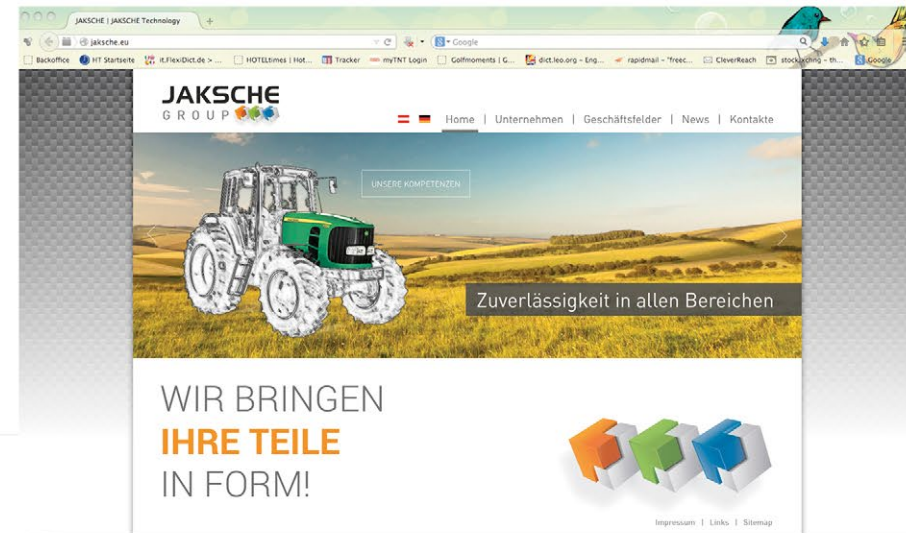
JAKSCHE | JAKSCHE Technology

jaksche.eu

Google

Backoffice HT Startseite it.FlexiDict.de > ... HOTELtimes | Hot... Tracker myTNT Login Golfmoments | G... dict.leo.org – Eng... rapidmail – "freec... CleverReach stockfoto – th... Google

JAKSCHE
GROUP

Home | Unternehmen | Geschäftsfelder | News | Kontakte

UNSERE KOMPETENZEN

Zuverlässigkeit in allen Bereichen

WIR BRINGEN
IHRE TEILE
IN FORM!

Impressum | Links | Sitemap